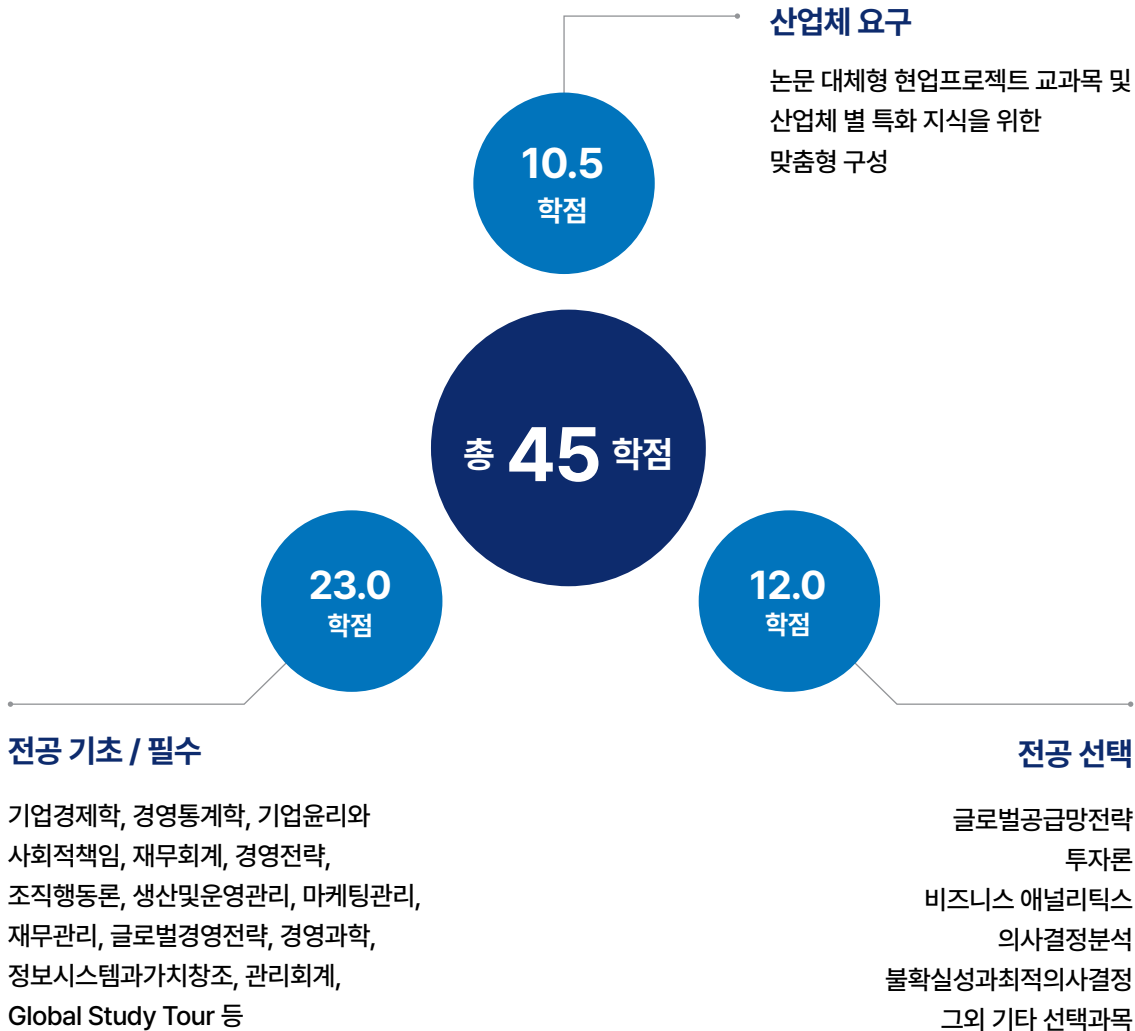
산업체 요구

논문 대체형 현업프로젝트 교과목 및 산업체 별 특화 지식을 위한 맞춤형 구성

10.5
학점

총 45 학점

23.0
학점

12.0
학점

전공 기초 / 필수

기업경제학, 경영통계학, 기업윤리와 사회적책임, 재무회계, 경영전략, 조직행동론, 생산및운영관리, 마케팅관리, 재무관리, 글로벌경영전략, 경영과학, 정보시스템과가치창조, 관리회계, Global Study Tour 등

전공 선택

글로벌공급망전략
투자론
비즈니스 애널리틱스
의사결정분석
불확실성과최적의사결정
그외 기타 선택과목